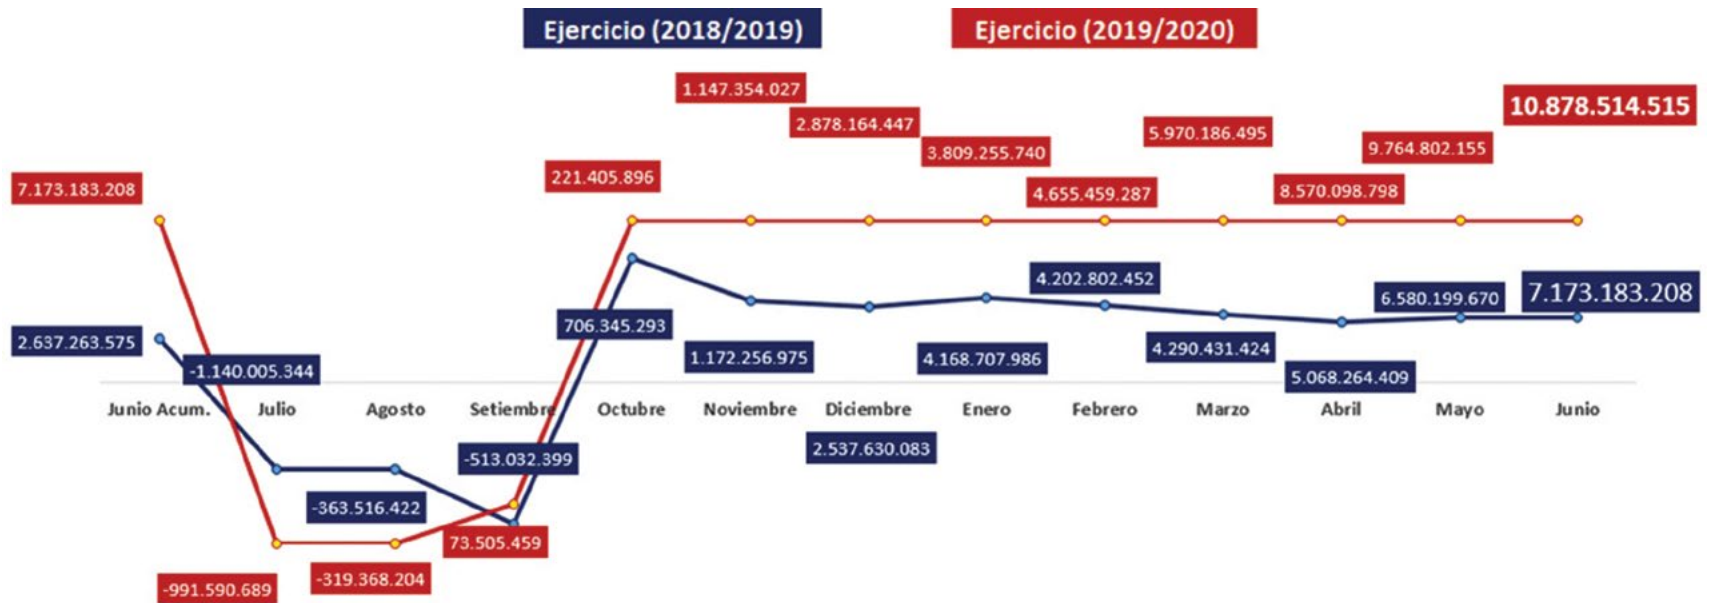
Ejercicio (2018/2019)
Ejercicio (2019/2020)

1.147.354.027
2.878.164.447
3.809.255.740
5.970.186.495
10.878.514.515
9.764.802.155
7.173.183.208
221.405.896
4.655.459.287
8.570.098.798

4.202.802.452
2.637.263.575
706.345.293
6.580.199.670
7.173.183.208
-1.140.005.344
1.172.256.975
4.168.707.986
4.290.431.424
5.068.264.409

Junio Acum.
Julio
Agosto
Setiembre
Octubre
Noviembre
Diciembre
Enero
Febrero
Marzo
Abril
Mayo
Junio

2.537.630.083
-513.032.399
-363.516.422
73.505.459
-991.590.689
-319.368.204